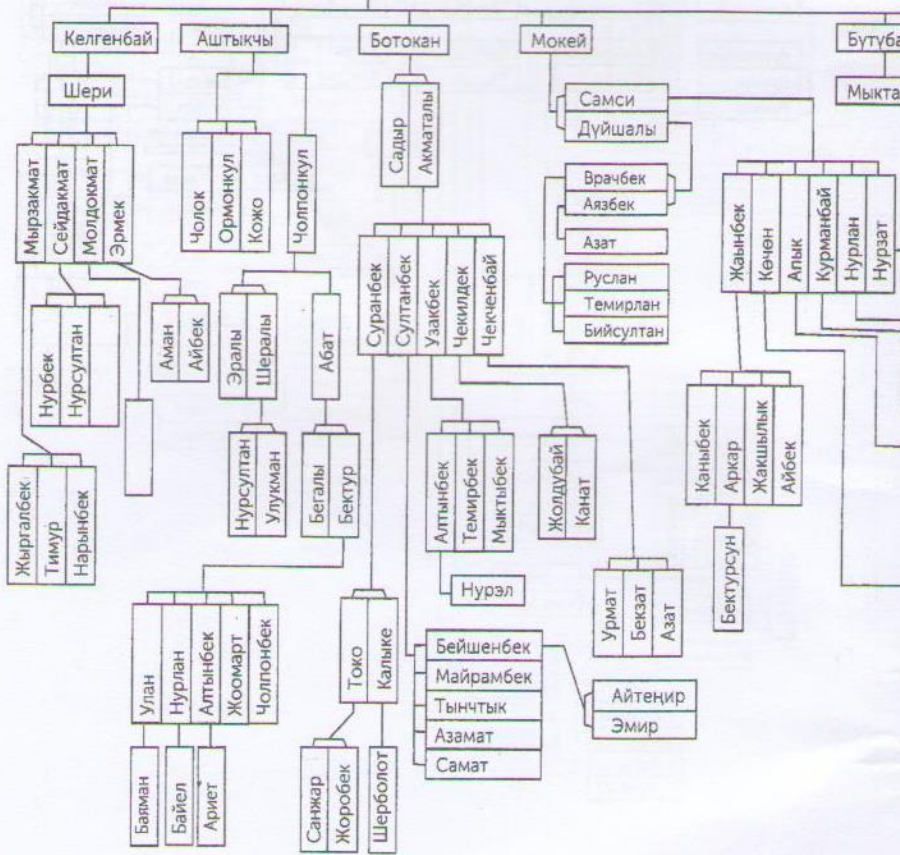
Келгенбай
Аштыкчы
Ботокан
Мокей
Бутуба

Шери
Мыкта

Мырзакмат
Сейдакмат
Молдокмат
Эрмек

Чолок
Ормонкул
Кожо
Чолпонкул

Садыр
Акматалы

Самси
Дүйшалы

Врачбек
Аязбек
Азат
Руслан
Темирлан
Бийсултан

Жаынбек
Кечен
Апык
Курманбай
Нурлан
Нурзат

Нурбек
Нурсултан

Аман
Айбек

Эралы
Шералы

Абат

Суранбек
Султанбек
Узакбек
Чекилдек
Чекченбай

Каныбек
Аркар
Жакшылык
Айбек

Бектурсун

Жыргалбек
Тимур
Нарынбек

Нурсултан
Улукман

Бегалы
Бектур

Алтынбек
Темирбек
Мыктыбек

Жолдубай
Канат

Нурэл

Урмат
Бекзат
Азат

Улан
Нурлан
Алтынбек
Жоомарт
Чолпонбек

Токо
Калыке

Бейшенбек
Майрамбек
Тынчтык
Азамат
Самат

Айтеңир
Эмир

Байман
Байел
Ариет

Санжар
Жоробек

Шерболот